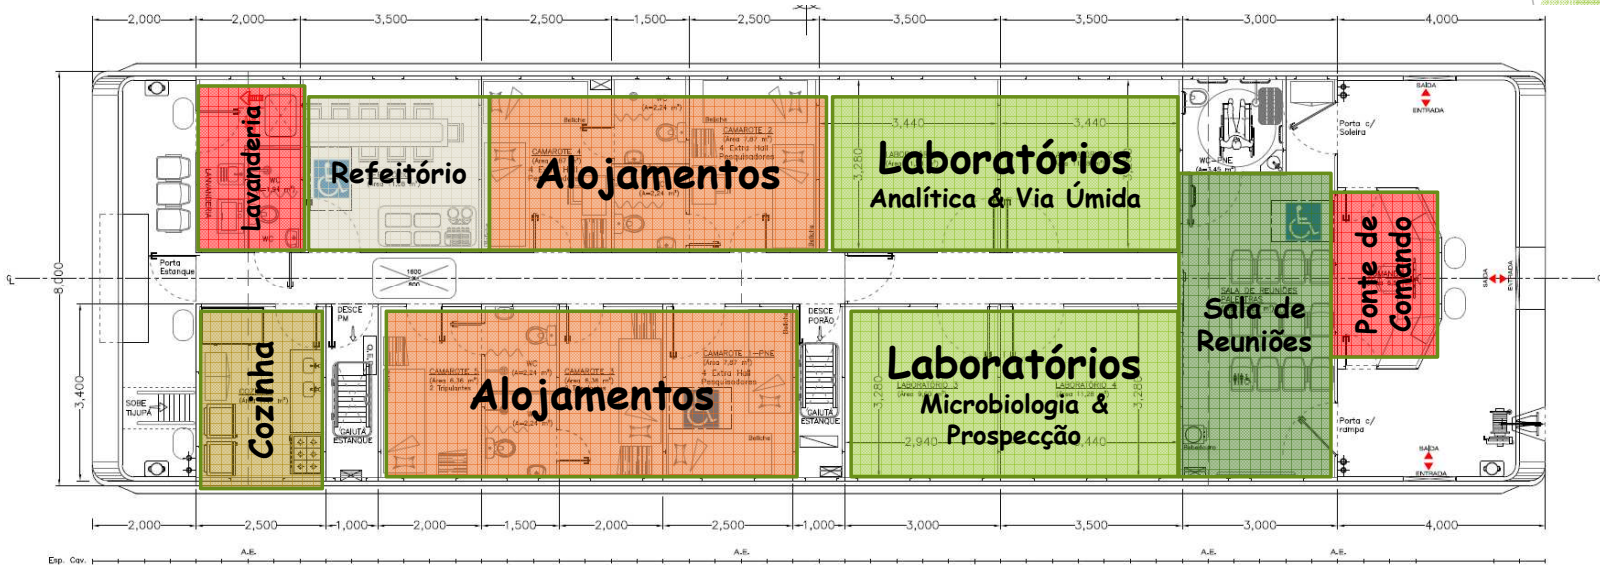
2,000 2,000 3,500 2,500 1,500 2,500 3,500 3,500 3,000 4,000

Lavanderia

Refeitório

Alojamentos

Laboratórios
Analítica & Via Úmida

Sala de Reuniões

Ponte de Comando

Cozinha

Alojamentos

Laboratórios
Microbiologia & Prospecção

CAMAROTE 4
CAMAROTE 2
(Área 7,87 m²)
4 Extra Hall
Pesquisadores
WC
(A=2,24 m²)
Beliche
3,440 3,440
3,280
WC - PNE
Porta c/ Soleira
SAÍDA
ENTRADA
Porta Estanque
SALA DE REUNIÕES
DESCE PM
DESCE PORÃO
CAMAROTE 5
(Área 6,36 m²)
2 Tripulantes
CAMAROTE 3
(Área 6,36 m²)
CAMAROTE 1 - PNE
(Área 7,87 m²)
4 Extra Hall
Pesquisadores
LABORATÓRIO 3
LABORATÓRIO 4
2,940 3,440
3,280
SOBE TIJUPÁ
GAIUTA ESTANQUE
Porta c/ rampa
SAÍDA
ENTRADA
8,000
3,400

2,000 2,500 1,000 2,000 1,500 2,000 2,500 1,000 3,000 3,500 3,000 4,000
Esp. Cav.
A.E. A.E. A.E. A.E.